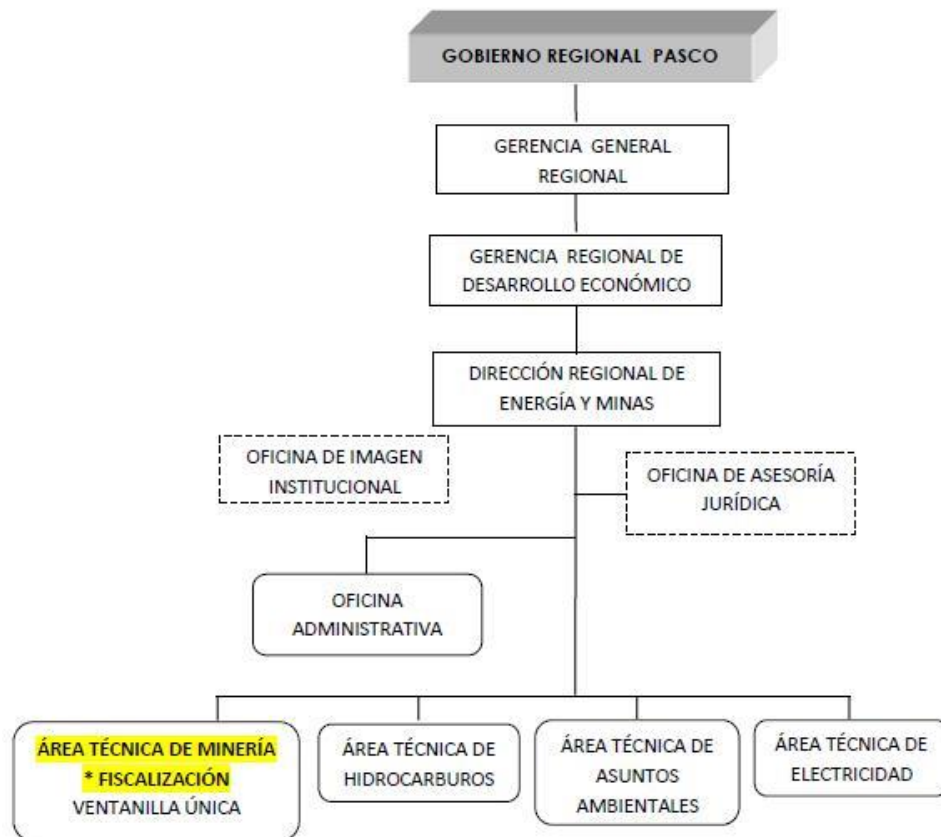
GOBIERNO REGIONAL PASCO

GERENCIA GENERAL REGIONAL

GERENCIA REGIONAL DE DESARROLLO ECONÓMICO

DIRECCIÓN REGIONAL DE ENERGÍA Y MINAS

OFICINA DE IMAGEN INSTITUCIONAL

OFICINA DE ASESORÍA JURÍDICA

OFICINA ADMINISTRATIVA

ÁREA TÉCNICA DE MINERÍA
* FISCALIZACIÓN
VENTANILLA ÚNICA

ÁREA TÉCNICA DE HIDROCARBUROS

ÁREA TÉCNICA DE ASUNTOS AMBIENTALES

ÁREA TÉCNICA DE ELECTRICIDAD